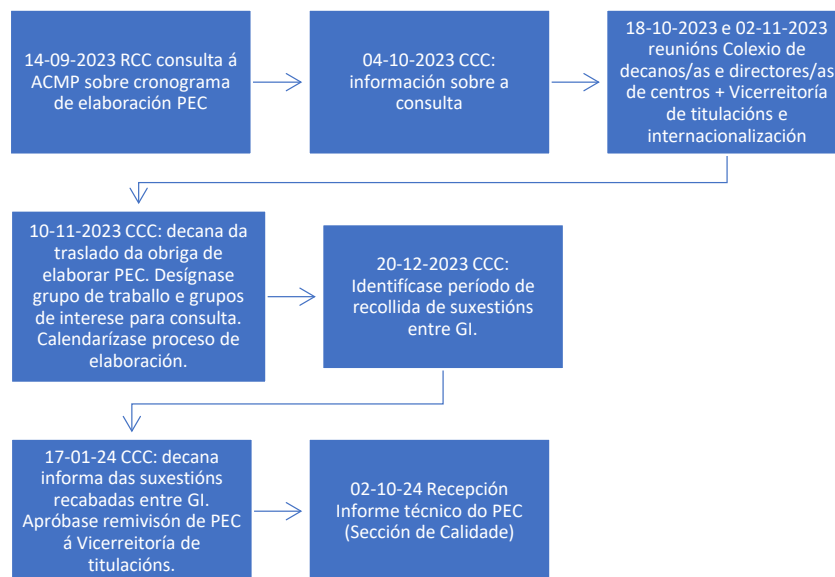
14-09-2023 RCC consulta á ACMP sobre cronograma de elaboración PEC

04-10-2023 CCC: información sobre a consulta

18-10-2023 e 02-11-2023 reunións Colexio de decanos/as e directores/as de centros + Vicerreitoría de titulacións e internacionalización

10-11-2023 CCC: decana da traslado da obriga de elaborar PEC. Desígnase grupo de traballo e grupos de interese para consulta. Calendarízase proceso de elaboración.

20-12-2023 CCC: Identifícase período de recollida de suxestións entre GI.

17-01-24 CCC: decana informa das suxestións recabadas entre GI. Apróbase remivisón de PEC á Vicerreitoría de titulacións.

02-10-24 Recepción Informe técnico do PEC (Sección de Calidade)